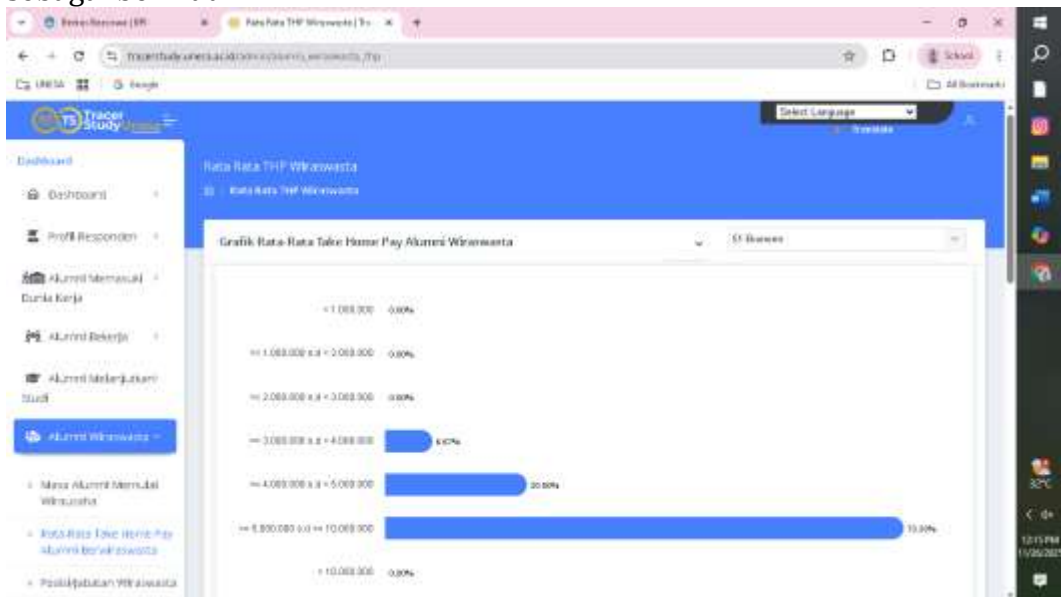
sebagai berikut:

Berkas Beasiswa | ER
Rata Rata THP Wirausaha | Tr
tracerstudy.unesa.ac.id/admin/alumni_wirausaha_thp
School
UNESA
Google
All Bookmarks

Tracer Study
Select Language
Translate

Dashboard
Dashboard
Profil Responden
Alumni Memasuki Dunia Kerja
Alumni Bekerja
Alumni Melanjutkan Studi
Alumni Wirausaha
Masa Alumni Memulai Wirausaha
Rata-Rata Take Home Pay Alumni Berwirausaha
Posisi/Jabatan Wirausaha

Rata Rata THP Wirausaha
Rata Rata THP Wirausaha

Grafik Rata-Rata Take Home Pay Alumni Wirausaha
S1 Bisnis

< 1.000.000 0.00%
>= 1.000.000 s.d < 2.000.000 0.00%
>= 2.000.000 s.d < 3.000.000 0.00%
>= 3.000.000 s.d < 4.000.000 6.67%
>= 4.000.000 s.d < 5.000.000 20.00%
>= 5.000.000 s.d <= 10.000.000 73.33%
> 10.000.000 0.00%

32°C
12:15 PM
11/26/2024